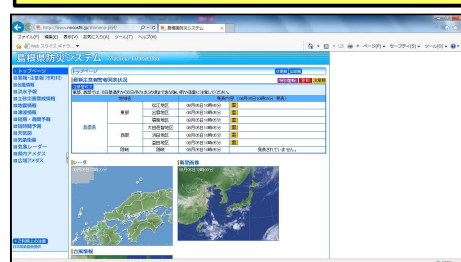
http://www.mocofit.go.jp/main.html　島根県防災システム

ファイル(F)　編集(E)　表示(V)　お気に入り(A)　ツール(T)　ヘルプ(H)

Web スライス ギャラ...

ページ(P)　セーフティ(S)　ツール(O)

島根県防災システム

トップページ

トップページ

気象・注意報・警報
雨量情報
河川水位情報
土砂災害警戒情報
地震情報
津波情報
気象予報
気象庁
気象レーダー
雨量アメダス
レーダー

最新注意報警報発表状況

| | | | |
|---|---|---|---|
| 島根県 | 東部 | 松江地区 | 00月00日10時00分 |
| | | 出雲地区 | 00月00日10時00分 |
| | | 雲南地区 | 00月00日10時00分 |
| | 西部 | 大田邑智地区 | 00月00日10時00分 |
| | | 浜田地区 | 00月00日10時00分 |
| | | 益田地区 | 00月00日10時00分 |
| | 隠岐 | 隠岐 | 00月00日10時00分 | 発表されていません。 |

レーダー

気象衛星

台風情報